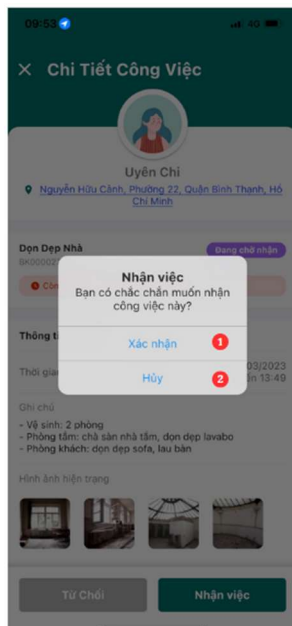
09:53

4G

× Chi Tiết Công Việc

Uyên Chi

Nguyễn Hữu Cảnh, Phường 22, Quận Bình Thạnh, Hồ Chí Minh

Dọn Dẹp Nhà

Đang chờ nhận

6K0002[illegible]

Cô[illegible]

Thông t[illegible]

Thời gia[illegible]

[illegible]03/2023

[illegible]n 13:49

Nhận việc

Bạn có chắc chắn muốn nhận công việc này?

Xác nhận

1

Hủy

2

Ghi chú

- Vệ sinh: 2 phòng
- Phòng tắm: chà sàn nhà tắm, dọn dẹp lavabo
- Phòng khách: dọn dẹp sofa, lau bàn

Hình ảnh hiện trạng

Từ Chối

Nhận việc